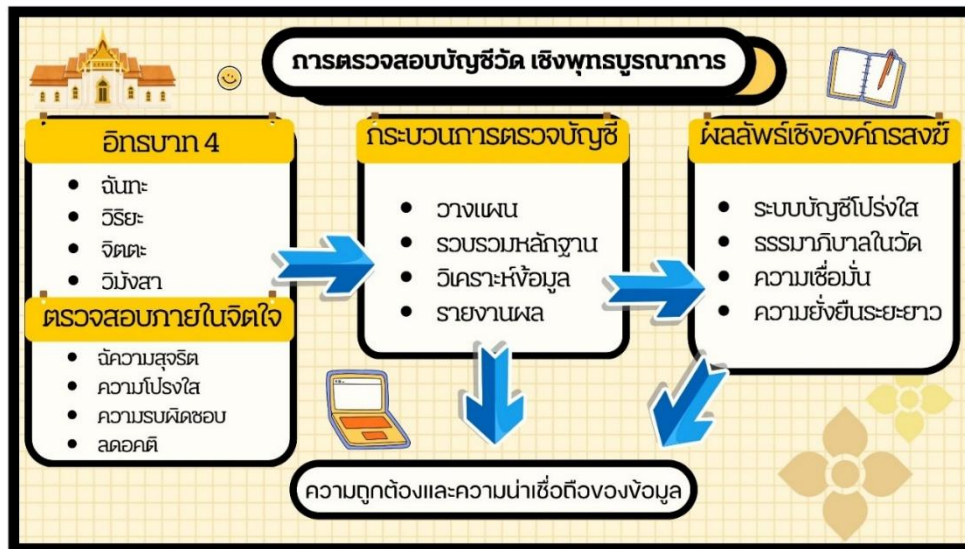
การตรวจสอบบัญชีวัด เชิงพุทธบูรณาการ

อิทธิบาท 4

- ฉันทะ
- วิริยะ
- จิตตะ
- วิมังสา

ตรวจสอบภายในจิตใจ

- ฉ้ความสุจริต
- ความโปร่งใส
- ความรับผิดชอบ
- ลดอคติ

กระบวนการตรวจบัญชี

- วางแผน
- รวบรวมหลักฐาน
- วิเคราะห์ข้อมูล
- รายงานผล

ผลลัพธ์เชิงองค์กรสงฆ์

- ระบบบัญชีโปร่งใส
- ธรรมาภิบาลในวัด
- ความเชื่อมั่น
- ความยั่งยืนระยะยาว

ความถูกต้องและความน่าเชื่อถือของข้อมูล